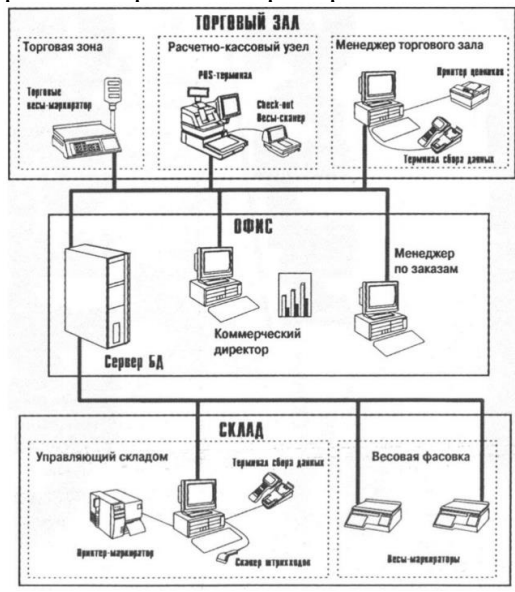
ТОРГОВЫЙ ЗАЛ

Торговая зона

Торговые весы-маркиратор

Расчетно-кассовый узел

POS-терминал

Check-out Весы-сканер

Менеджер торгового зала

Принтер ценников

Терминал сбора данных

ОФИС

Менеджер по заказам

Коммерческий директор

Сервер БД

СКЛАД

Управляющий складом

Терминал сбора данных

Принтер-маркиратор

Сканер штрихкодов

Весовая фасовка

Весы-маркираторы